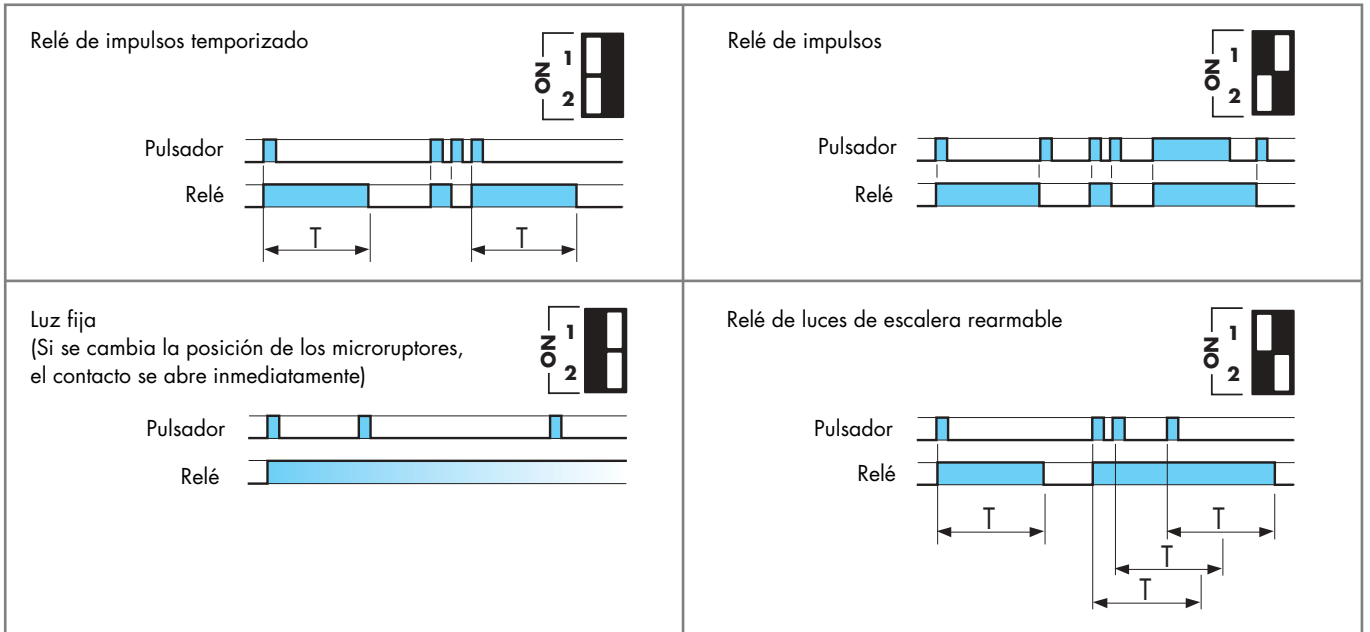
Relé de impulsos temporizado

ON 1 2

Pulsador

Relé

T T

Relé de impulsos

ON 1 2

Pulsador

Relé

Luz fija
(Si se cambia la posición de los microruptores, el contacto se abre inmediatamente)

ON 1 2

Pulsador

Relé

Relé de luces de escalera rearmable

ON 1 2

Pulsador

Relé

T T T T